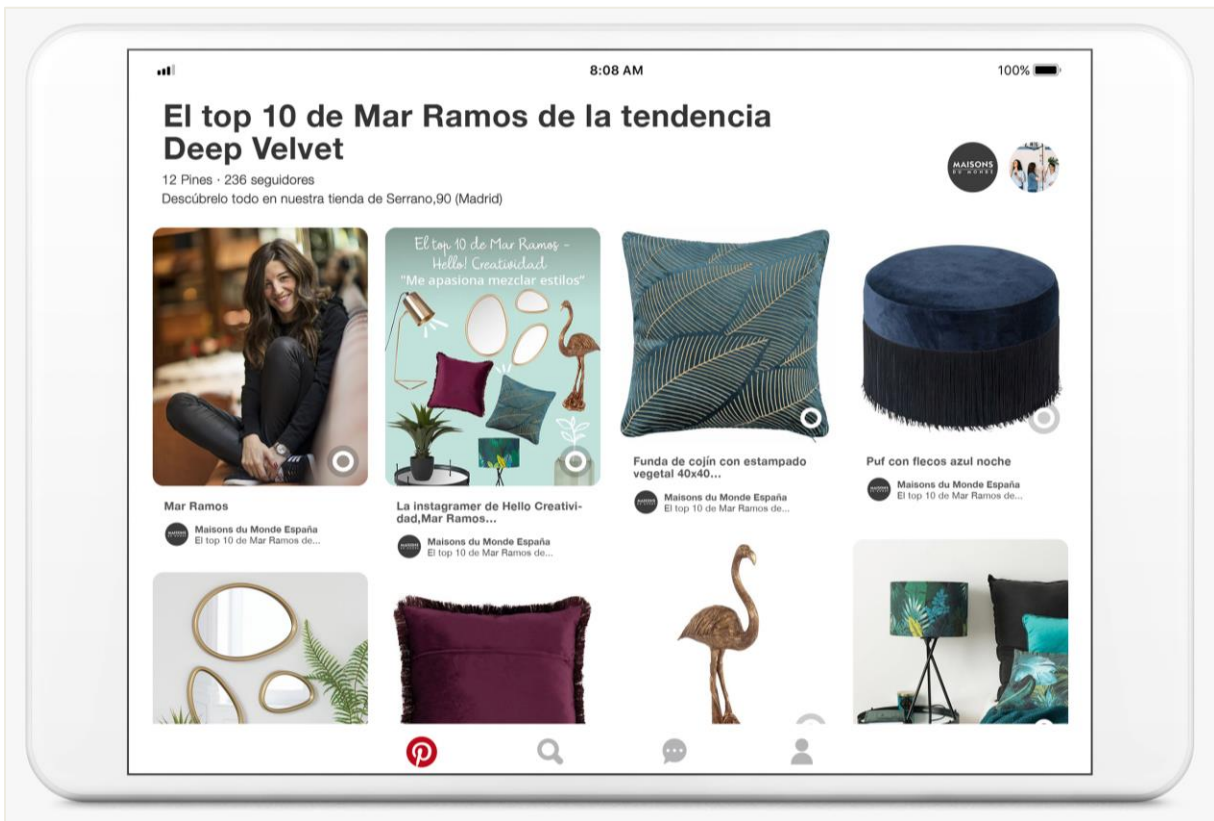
8:08 AM

100%

El top 10 de Mar Ramos de la tendencia Deep Velvet

12 Pines · 236 seguidores

Descúbrelo todo en nuestra tienda de Serrano,90 (Madrid)

MAISONS DU MONDE

El top 10 de Mar Ramos - Hello! Creatividad
"Me apasiona mezclar estilos"

Mar Ramos

Maisons du Monde España
El top 10 de Mar Ramos de...

La instagramer de Hello Creatividad,Mar Ramos...

Maisons du Monde España
El top 10 de Mar Ramos de...

Funda de cojín con estampado vegetal 40x40...

Maisons du Monde España
El top 10 de Mar Ramos de...

Puf con flecos azul noche

Maisons du Monde España
El top 10 de Mar Ramos de...